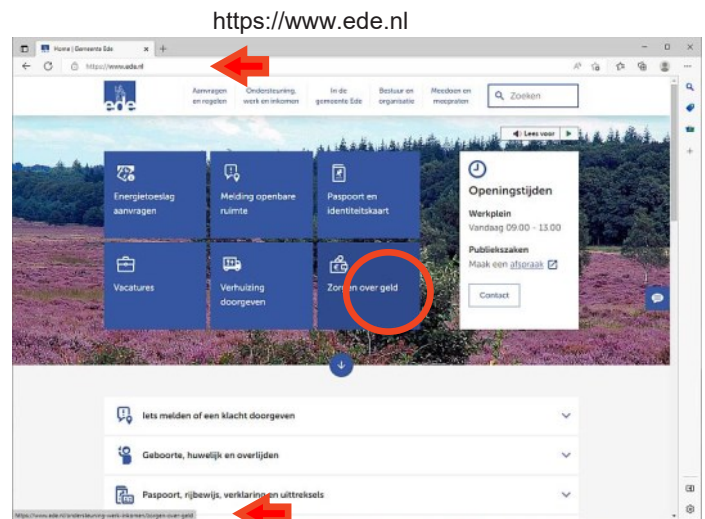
https://www.ede.nl

Home | Gemeente Ede

https://www.ede.nl

ede

Aanvragen en regelen

Ondersteuning, werk en inkomen

In de gemeente Ede

Bestuur en organisatie

Meedoen en meepraten

Zoeken

Lees voor

Energietoeslag aanvragen

Melding openbare ruimte

Paspoort en identiteitskaart

Vacatures

Verhuizing doorgeven

Zorgen over geld

Openingstijden

Werkplein

Vandaag 09.00 - 13.00

Publiekszaken

Maak een afspraak

Contact

Iets melden of een klacht doorgeven

Geboorte, huwelijk en overlijden

Paspoort, rijbewijs, verklaring en uittreksels

https://www.ede.nl/ondersteuning-werk-inkomen/zorgen-over-geld